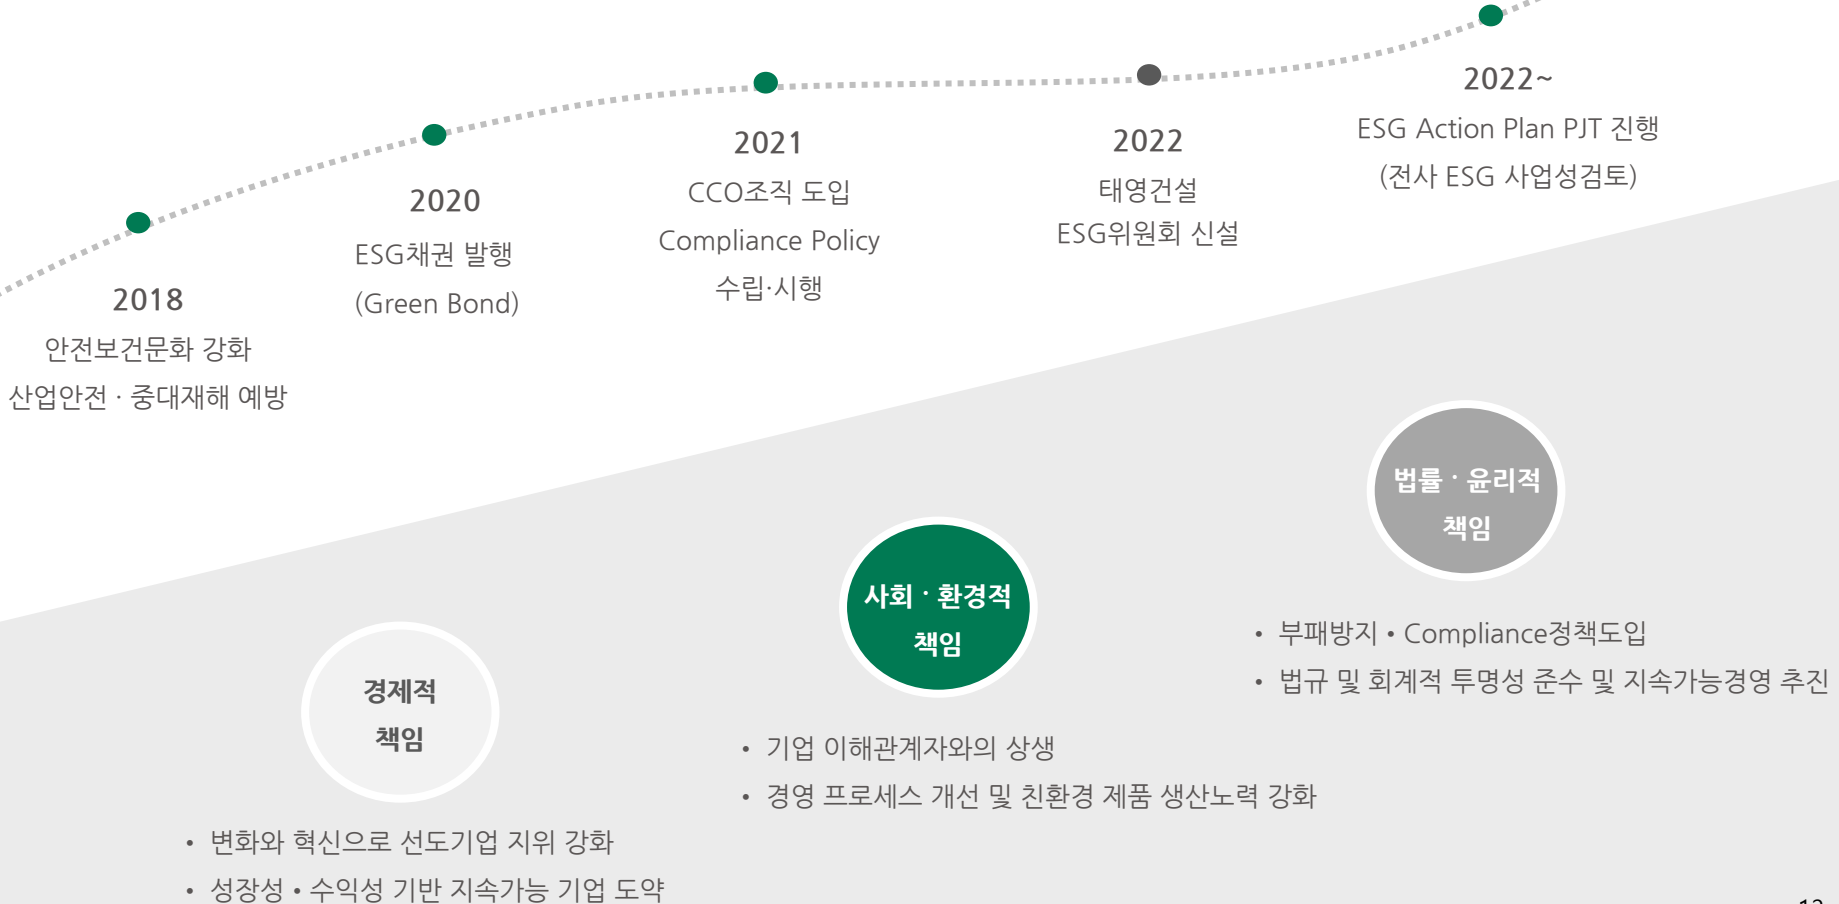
2022~
ESG Action Plan PJT 진행
(전사 ESG 사업성검토)

2021
CCO조직 도입
Compliance Policy
수립·시행

2022
태영건설
ESG위원회 신설

2020
ESG채권 발행
(Green Bond)

2018
안전보건문화 강화
산업안전 · 중대재해 예방

법률 · 윤리적
책임

• 부패방지 • Compliance정책도입
• 법규 및 회계적 투명성 준수 및 지속가능경영 추진

사회 · 환경적
책임

• 기업 이해관계자와의 상생
• 경영 프로세스 개선 및 친환경 제품 생산노력 강화

경제적
책임

• 변화와 혁신으로 선도기업 지위 강화
• 성장성 • 수익성 기반 지속가능 기업 도약

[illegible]